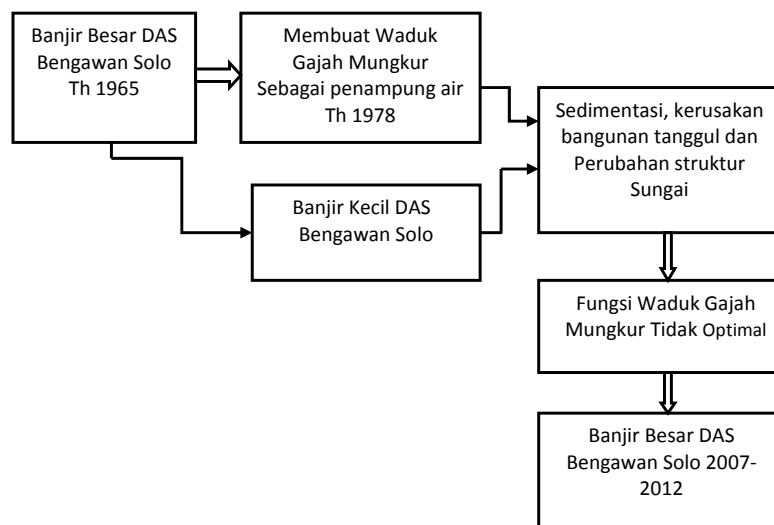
Banjir Besar DAS Bengawan Solo Th 1965

Membuat Waduk Gajah Mungkur Sebagai penampung air Th 1978

Banjir Kecil DAS Bengawan Solo

Sedimentasi, kerusakan bangunan tanggul dan Perubahan struktur Sungai

Fungsi Waduk Gajah Mungkur Tidak Optimal

Banjir Besar DAS Bengawan Solo 2007-2012